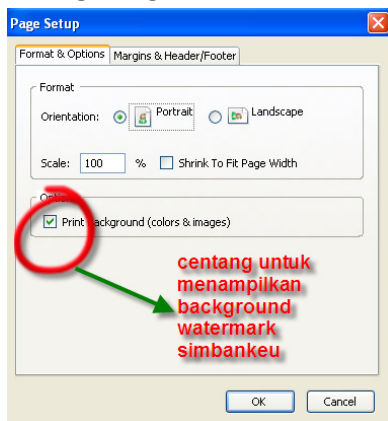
Page Setup

Format & Options | Margins & Header/Footer

Format

Orientation: Portrait Landscape

Scale: 100 % Shrink To Fit Page Width

Optio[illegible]

Print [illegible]ackground (colors & images)

centang untuk menampilkan background watermark simbankeu

OK Cancel